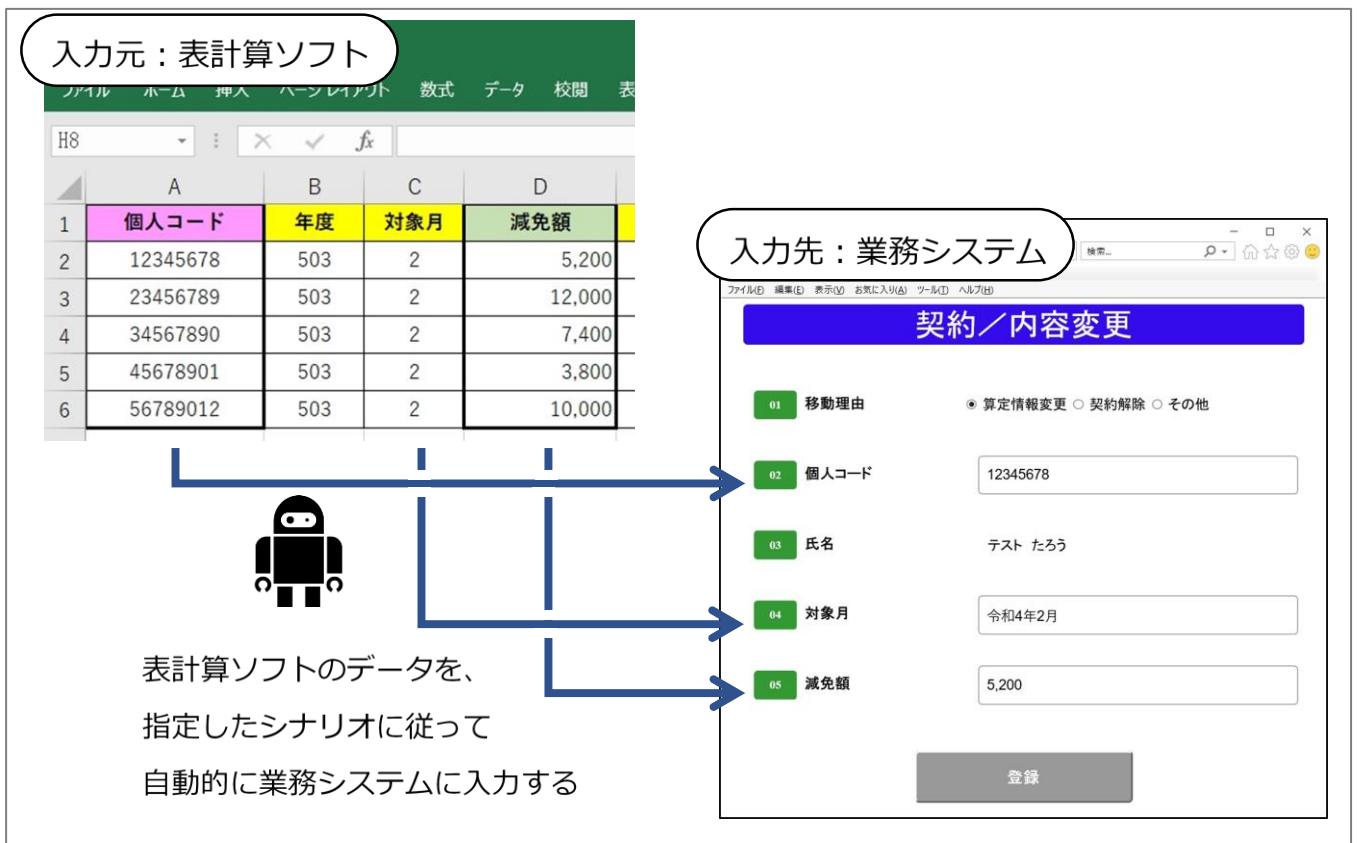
入力元：表計算ソフト

ファイル　ホーム　挿入　ページレイアウト　数式　データ　校閲　表

H8

$f_x$

|  | A | B | C | D |
|---|---|---|---|---|
| 1 | 個人コード | 年度 | 対象月 | 減免額 |
| 2 | 12345678 | 503 | 2 | 5,200 |
| 3 | 23456789 | 503 | 2 | 12,000 |
| 4 | 34567890 | 503 | 2 | 7,400 |
| 5 | 45678901 | 503 | 2 | 3,800 |
| 6 | 56789012 | 503 | 2 | 10,000 |

表計算ソフトのデータを、
指定したシナリオに従って
自動的に業務システムに入力する

入力先：業務システム

検索...

ファイル(F)　編集(E)　表示(V)　お気に入り(A)　ツール(T)　ヘルプ(H)

契約／内容変更

01 移動理由　◉ 算定情報変更 ○ 契約解除 ○ その他

02 個人コード　12345678

03 氏名　テスト　たろう

04 対象月　令和4年2月

05 減免額　5,200

登録